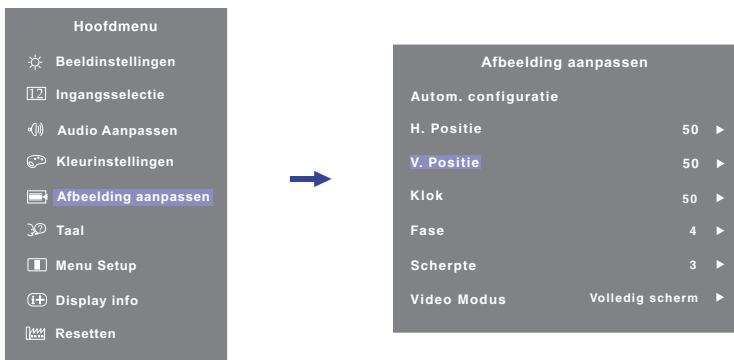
Hoofdmenu

Beeldinstellingen

12 Ingangsselectie

Audio Aanpassen

Kleurinstellingen

Afbeelding aanpassen

Taal

Menu Setup

Display info

Resetten

Afbeelding aanpassen

Autom. configuratie

H. Positie 50 ►

V. Positie 50 ►

Klok 50 ►

Fase 4 ►

Scherpte 3 ►

Video Modus Volledig scherm ►